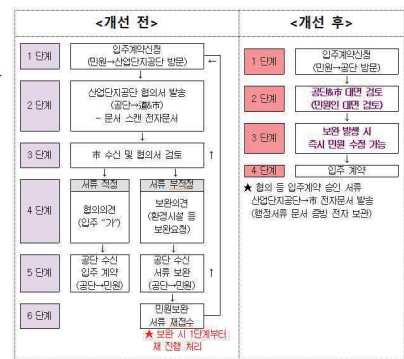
<개선 전>

1 단계
입주계약신청
(민원→산업단지공단 방문)

2 단계
산업단지공단 협의서 발송
(공단→義市)
- 문서 스캔 전자문서

3 단계
市 수신 및 협의서 검토

4 단계
서류 적정
협의의견
(입주 "가")

서류 부적정
보완의견
(환경시설 등 보완요청)

5 단계
공단 수신
입주 계약
(공단→민원)

공단 수신
서류 보완
(공단→민원)

6 단계
민원보완
서류 재접수

★ 보완 시 1단계부터 재 진행 처리

<개선 후>

1 단계
입주계약신청
(민원→공단 방문)

2 단계
공단&市 대면 검토
(민원인 대면 검토)

3 단계
보완 발생 시
즉시 민원 수정 가능

4 단계
입주 계약

★ 협의 등 입주계약 승인 서류
산업단지공단→市 전자문서 발송
(행정서류 문서 증빙 전자 보관)